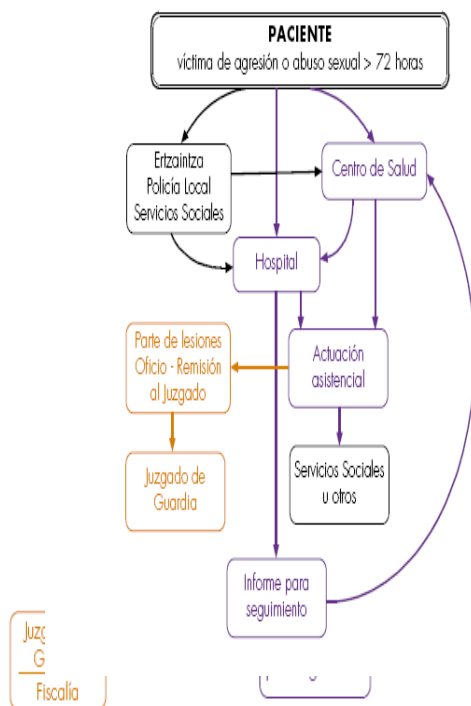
PACIENTE
víctima de agresión o abuso sexual > 72 horas

Ertzaintza
Policía Local
Servicios Sociales

Centro de Salud

Hospital

Parte de lesiones
Oficio - Remisión
al Juzgado

Actuación
asistencial

Juzgado de
Guardia

Servicios Sociales
u otros

Informe para
seguimiento

Juzg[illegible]
G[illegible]
Fiscalía

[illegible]